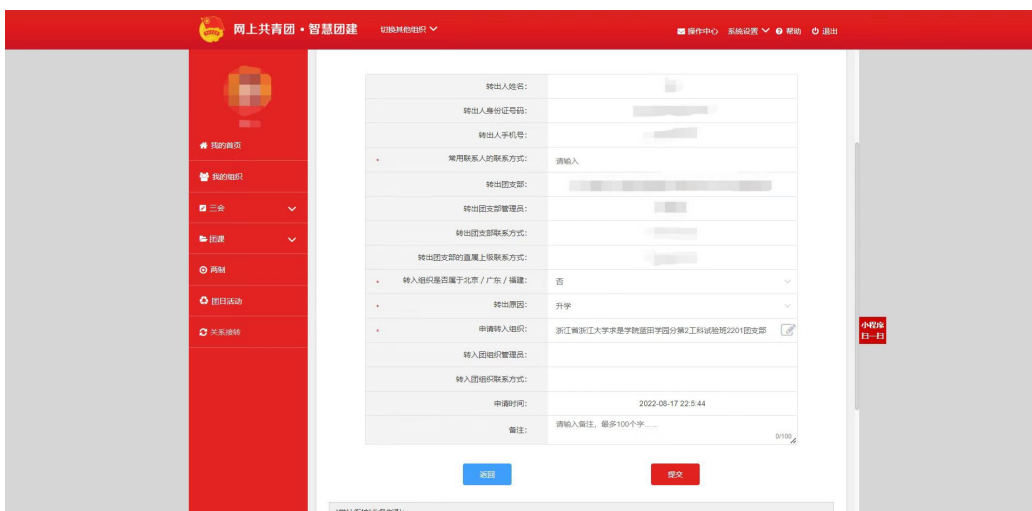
网上共青团 · 智慧团建
切换其他组织
操作中心 系统设置 帮助 退出

我的首页
我的组织
三会
团课
两制
团日活动
关系接转

| | |
|---|---|
| 转出人姓名: | |
| 转出人身份证号码: | |
| 转出人手机号: | |
| * 常用联系人的联系方式: | 请输入 |
| 转出团支部: | |
| 转出团支部管理员: | |
| 转出团支部联系方式: | |
| 转出团支部的直属上级联系方式: | |
| * 转入组织是否属于北京 / 广东 / 福建: | 否 |
| * 转出原因: | 升学 |
| * 申请转入组织: | 浙江省浙江大学求是学院蓝田学园分第2工科试验班2201团支部 |
| 转入团组织管理员: | |
| 转入团组织联系方式: | |
| 申请时间: | 2022-08-17 22:5:44 |
| 备注: | 请输入备注,最多100个字...... 0/100 |

返回
提交

小程序
扫一扫

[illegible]